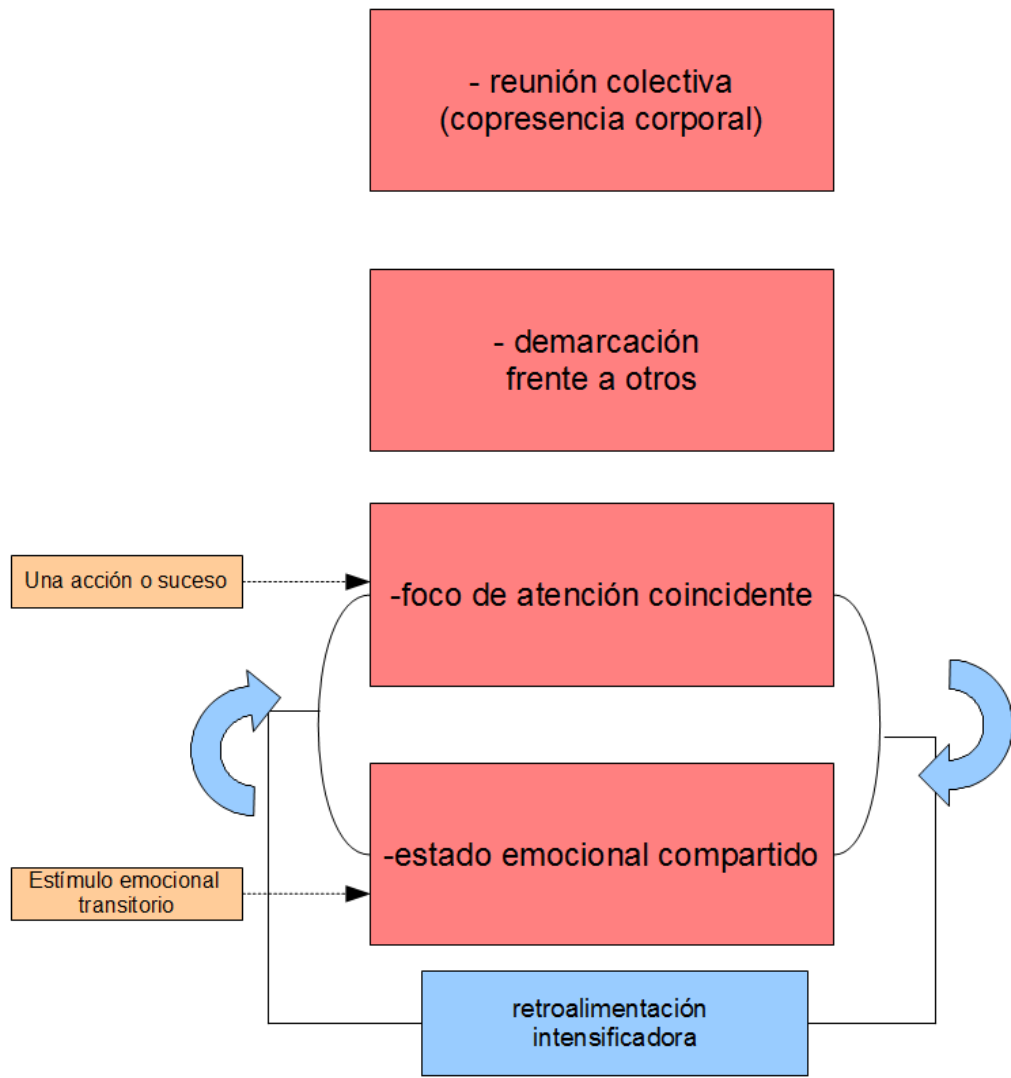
- reunión colectiva
(copresencia corporal)

- demarcación
frente a otros

Una acción o suceso

-foco de atención coincidente

Estímulo emocional transitorio

-estado emocional compartido

retroalimentación intensificadora